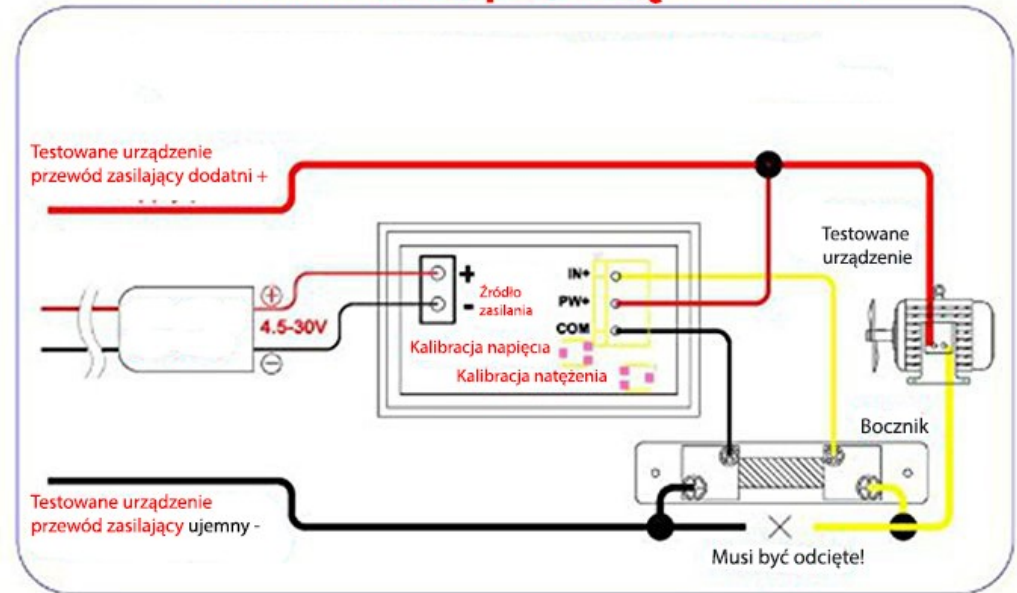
Testowane urządzenie
przewód zasilający dodatni +

Testowane urządzenie

IN+
PW+
COM

+
-
Źródło zasilania

4.5-30V

Kalibracja napięcia
Kalibracja natężenia

Bocznik

Testowane urządzenie
przewód zasilający ujemny -

Musi być odcięte!